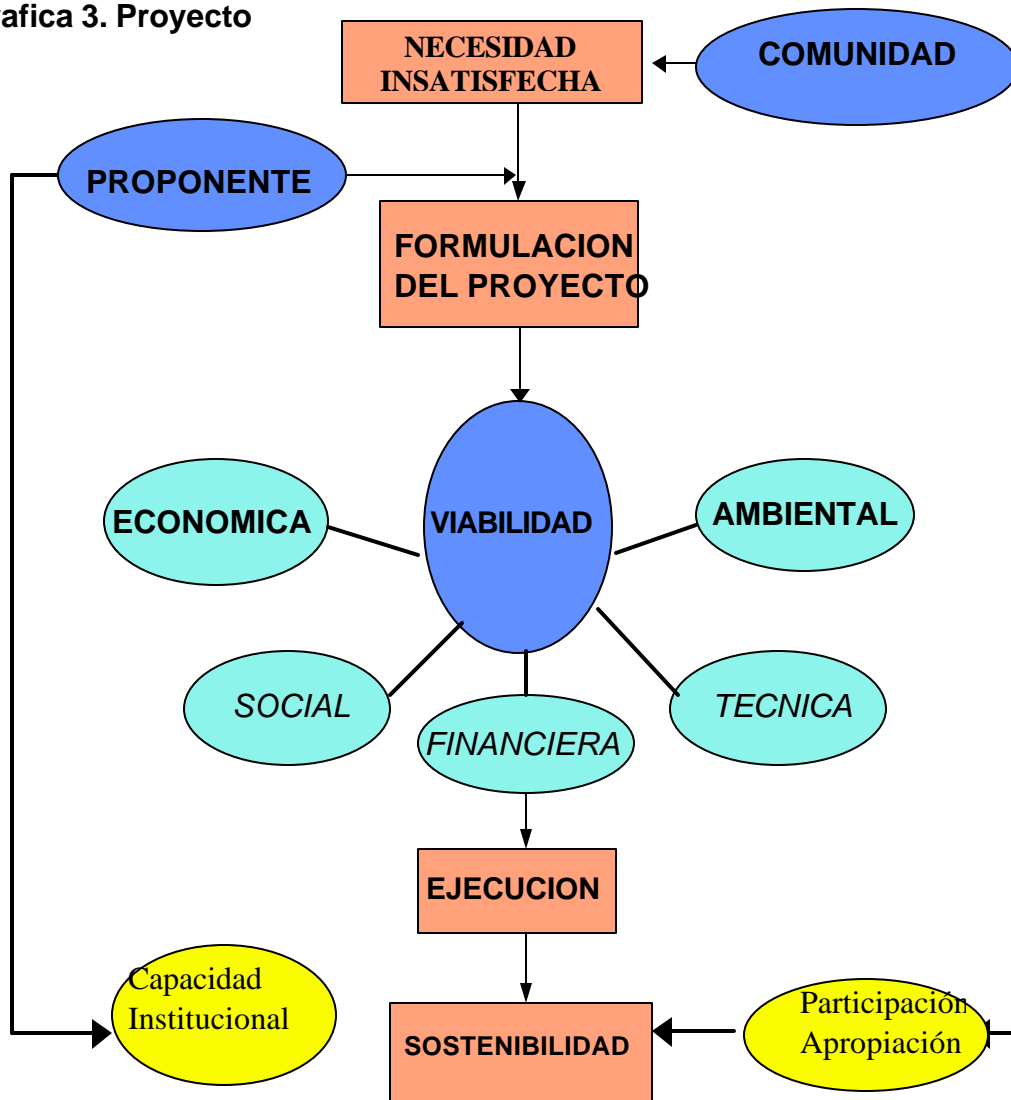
afica 3. Proyecto

NECESIDAD INSATISFECHA

COMUNIDAD

PROPONENTE

FORMULACION DEL PROYECTO

ECONOMICA

VIABILIDAD

AMBIENTAL

SOCIAL

FINANCIERA

TECNICA

EJECUCION

Capacidad Institucional

SOSTENIBILIDAD

Participación Apropiación